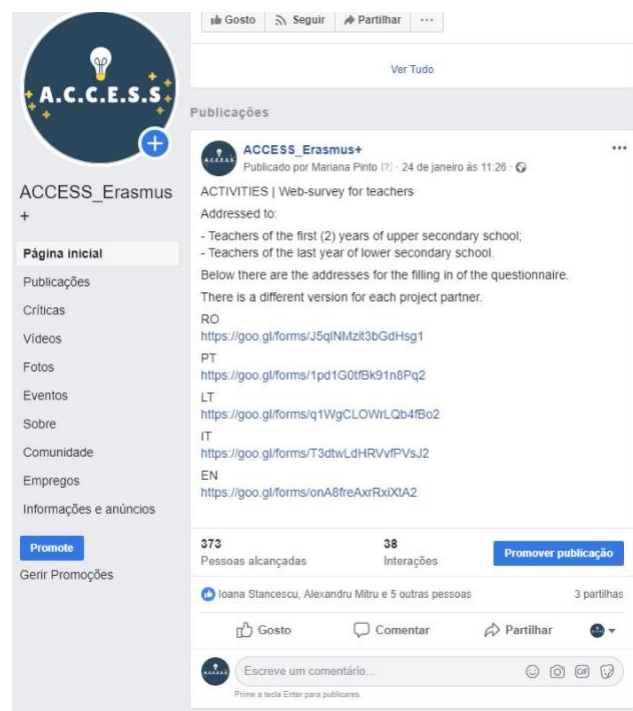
A.C.C.E.S.S

ACCESS_Erasmus +

Página inicial
Publicações
Críticas
Vídeos
Fotos
Eventos
Sobre
Comunidade
Empregos
Informações e anúncios

Promote
Gerir Promoções

Gosto Seguir Partilhar ···

Ver Tudo

Publicações

ACCESS_Erasmus+
Publicado por Mariana Pinto [?] · 24 de janeiro às 11:26 ·

ACTIVITIES | Web-survey for teachers

Addressed to:

- Teachers of the first (2) years of upper secondary school;
- Teachers of the last year of lower secondary school.

Below there are the addresses for the filling in of the questionnaire.

There is a different version for each project partner.

RO
https://goo.gl/forms/J5qlNMzit3bGdHsg1

PT
https://goo.gl/forms/1pd1G0tfBk91n8Pq2

LT
https://goo.gl/forms/q1WgCLOWrLQb4fBo2

IT
https://goo.gl/forms/T3dtwLdHRVvfPVsJ2

EN
https://goo.gl/forms/onA8freAxrRxiXtA2

373
Pessoas alcançadas

38
Interações

Promover publicação

Ioana Stancescu, Alexandru Mitru e 5 outras pessoas

3 partilhas

Gosto Comentar Partilhar

Escreve um comentário...

Prime a tecla Enter para publicares.